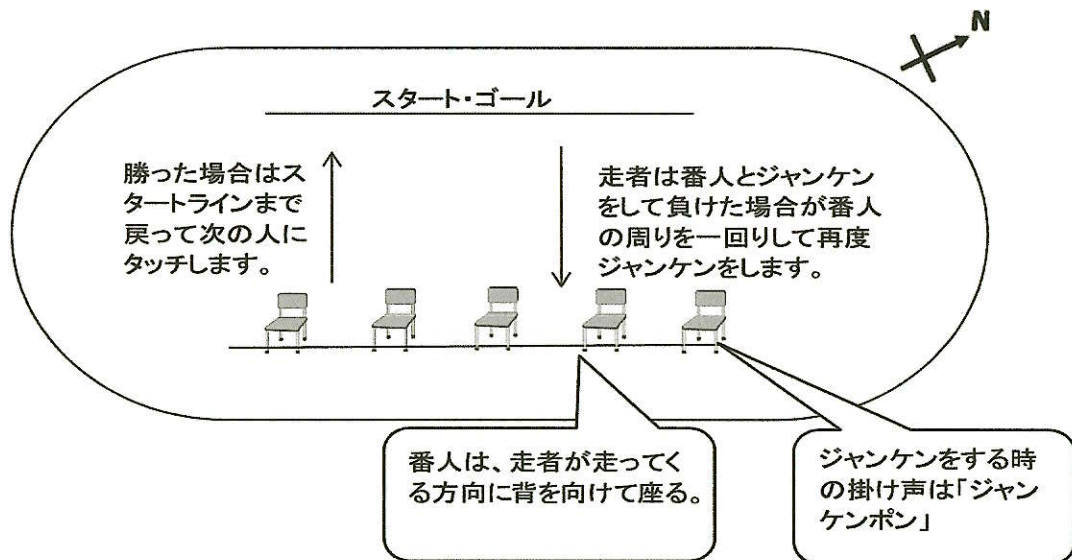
N

スタート・ゴール

勝った場合はスタートラインまで戻って次の人にタッチします。

走者は番人とジャンケンをして負けた場合が番人の周りを一回りして再度ジャンケンをします。

番人は、走者が走ってくる方向に背を向けて座る。

ジャンケンをする時の掛け声は「ジャンケンポン」